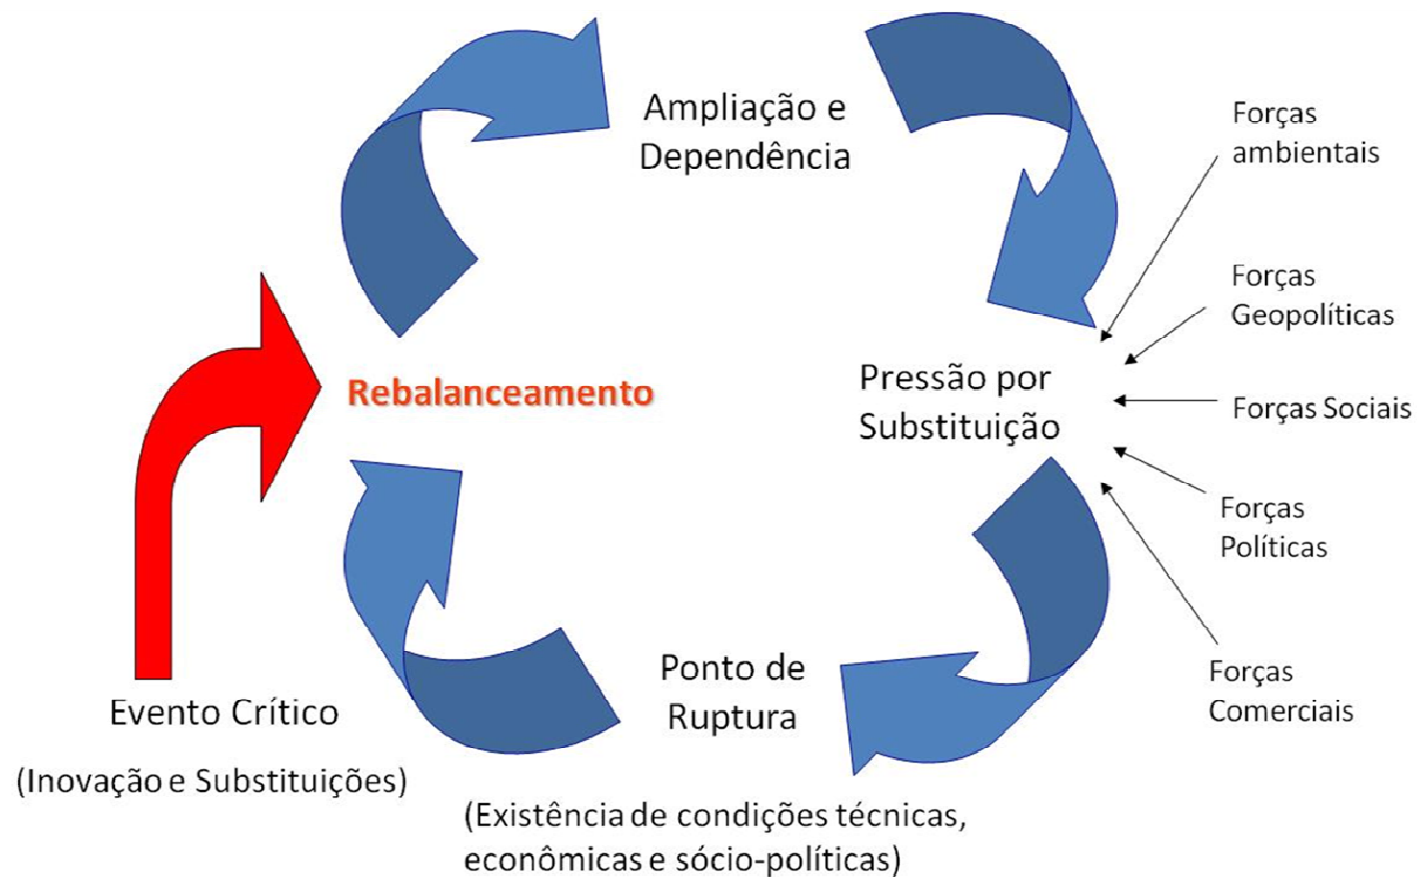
Ampliação e Dependência

Forças ambientais

Forças Geopolíticas

Pressão por Substituição

Forças Sociais

Forças Políticas

Forças Comerciais

Rebalanceamento

Ponto de Ruptura

(Existência de condições técnicas, econômicas e sócio-políticas)

Evento Crítico

(Inovação e Substituições)